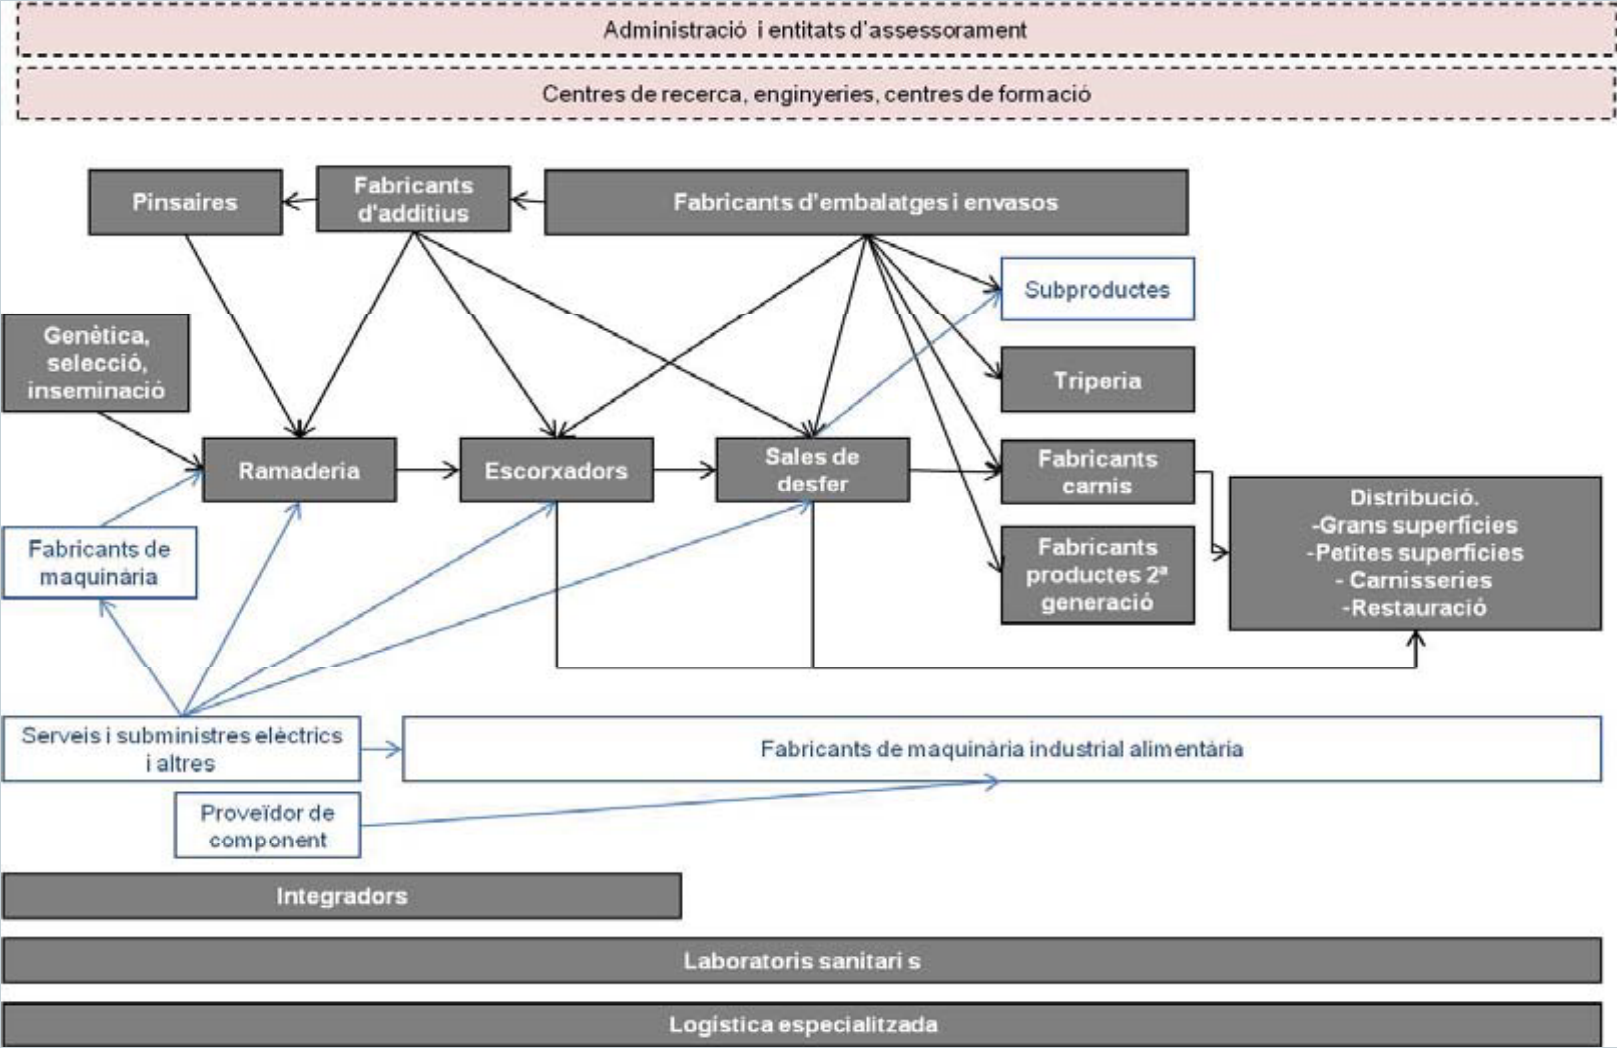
Administració i entitats d'assessorament

Centres de recerca, enginyeries, centres de formació

Pinsaires

Fabricants d'additius

Fabricants d'embalatges i envasos

Subproductes

Genètica, selecció, inseminació

Triperia

Ramaderia

Escorxadors

Sales de desfer

Fabricants carnis

Distribució.
-Grans superfícies
-Petites superfícies
- Carnisseries
-Restauració

Fabricants de maquinària

Fabricants productes 2ª generació

Serveis i subministres elèctrics i altres

Fabricants de maquinària industrial alimentària

Proveïdor de component

Integradors

Laboratoris sanitari s

Logística especialitzada